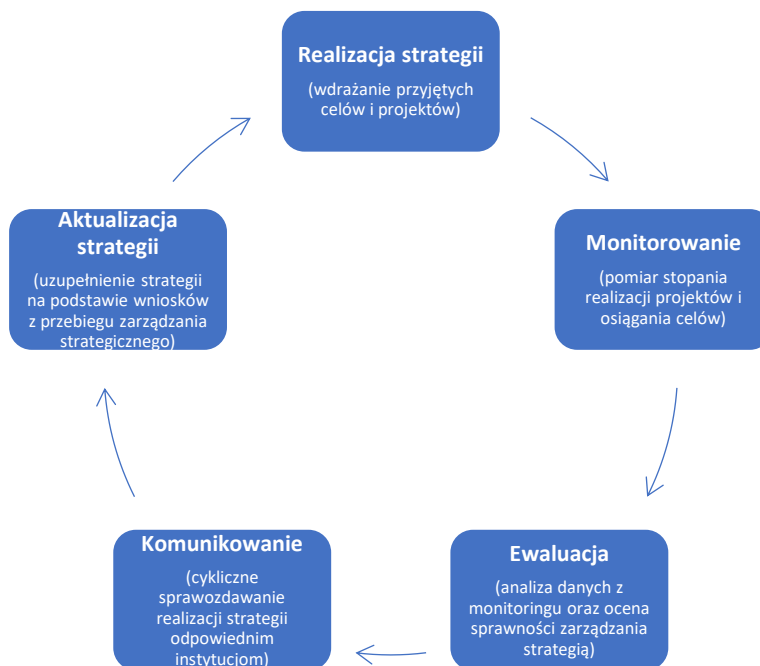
Realizacja strategii

(wdrażanie przyjętych celów i projektów)

Monitorowanie

(pomiar stopania realizacji projektów i osiągania celów)

Ewaluacja

(analiza danych z monitoringu oraz ocena sprawności zarządzania strategią)

Komunikowanie

(cykliczne sprawozdawanie realizacji strategii odpowiednim instytucjom)

Aktualizacja strategii

(uzupełnienie strategii na podstawie wniosków z przebiegu zarządzania strategicznego)